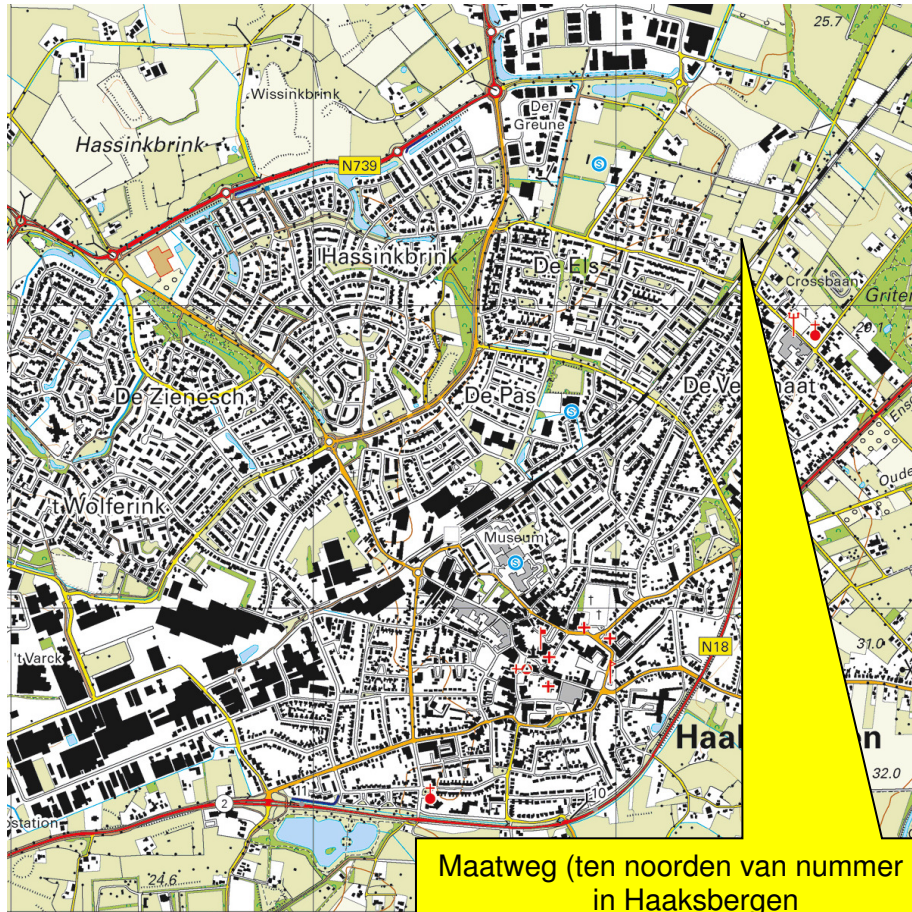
25.7

Wissinkbrink

Hassinkbrink

De Greune

N739

Hassinkbrink

De Els

Crossbaan

Griten

28.1

De Zienesch

De Pas

De Veldmaat

Ensc

Oude

't Wolferink

Museum

't Varck

N18

31.0

Haa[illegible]n

32.0

2

11

10

Station

24.6

Maatweg (ten noorden van nummer in Haaksbergen